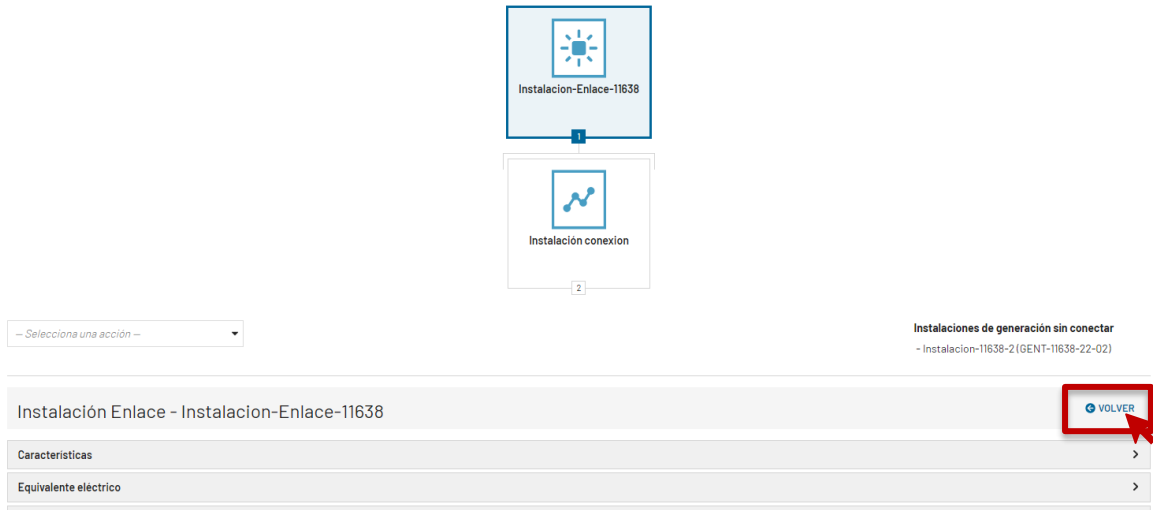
Instalacion-Enlace-11638

1

Instalación conexion

2

-- Selecciona una acción --

Instalaciones de generación sin conectar

- Instalacion-11638-2 (GENT-11638-22-02)

Instalación Enlace - Instalacion-Enlace-11638

VOLVER

Características

Equivalente eléctrico